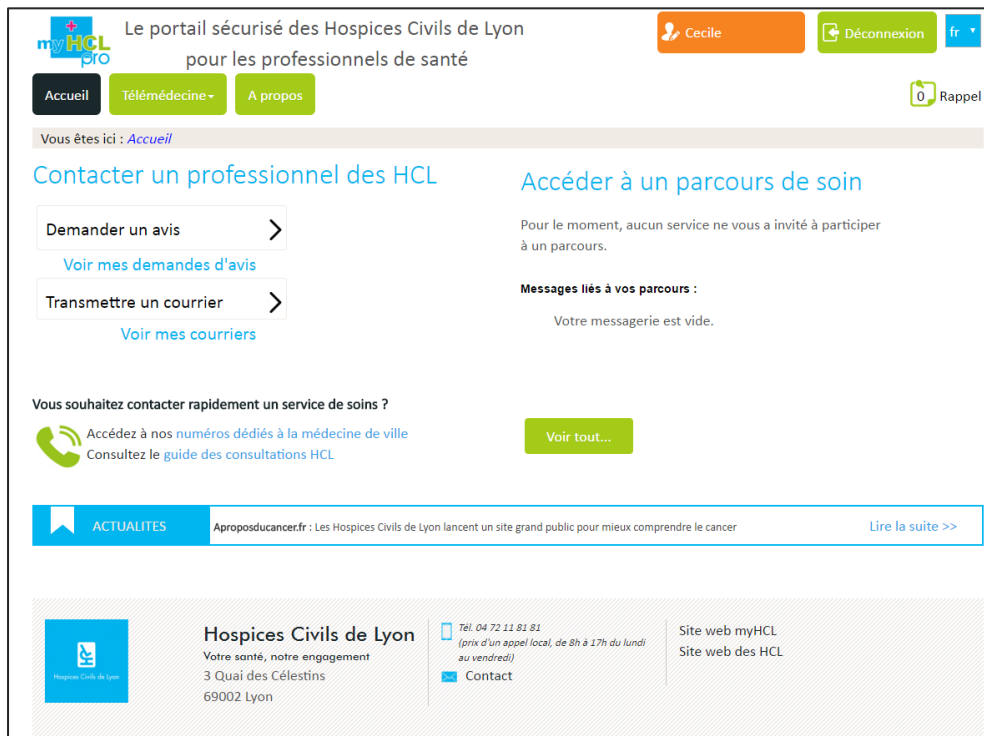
myHCL pro

Le portail sécurisé des Hospices Civils de Lyon pour les professionnels de santé

Cecile

Déconnexion

fr

Accueil

Télémédecine

A propos

0 Rappel

Vous êtes ici : Accueil

Contacter un professionnel des HCL

Demander un avis

Voir mes demandes d'avis

Transmettre un courrier

Voir mes courriers

Accéder à un parcours de soin

Pour le moment, aucun service ne vous a invité à participer à un parcours.

Messages liés à vos parcours :

Votre messagerie est vide.

Vous souhaitez contacter rapidement un service de soins ?

Accédez à nos numéros dédiés à la médecine de ville

Consultez le guide des consultations HCL

Voir tout...

ACTUALITES

Aproposducancer.fr : Les Hospices Civils de Lyon lancent un site grand public pour mieux comprendre le cancer

Lire la suite >>

Hospices Civils de Lyon

Hospices Civils de Lyon

Votre santé, notre engagement

3 Quai des Célestins

69002 Lyon

Tél. 04 72 11 81 81

(prix d'un appel local, de 8h à 17h du lundi au vendredi)

Contact

Site web myHCL

Site web des HCL